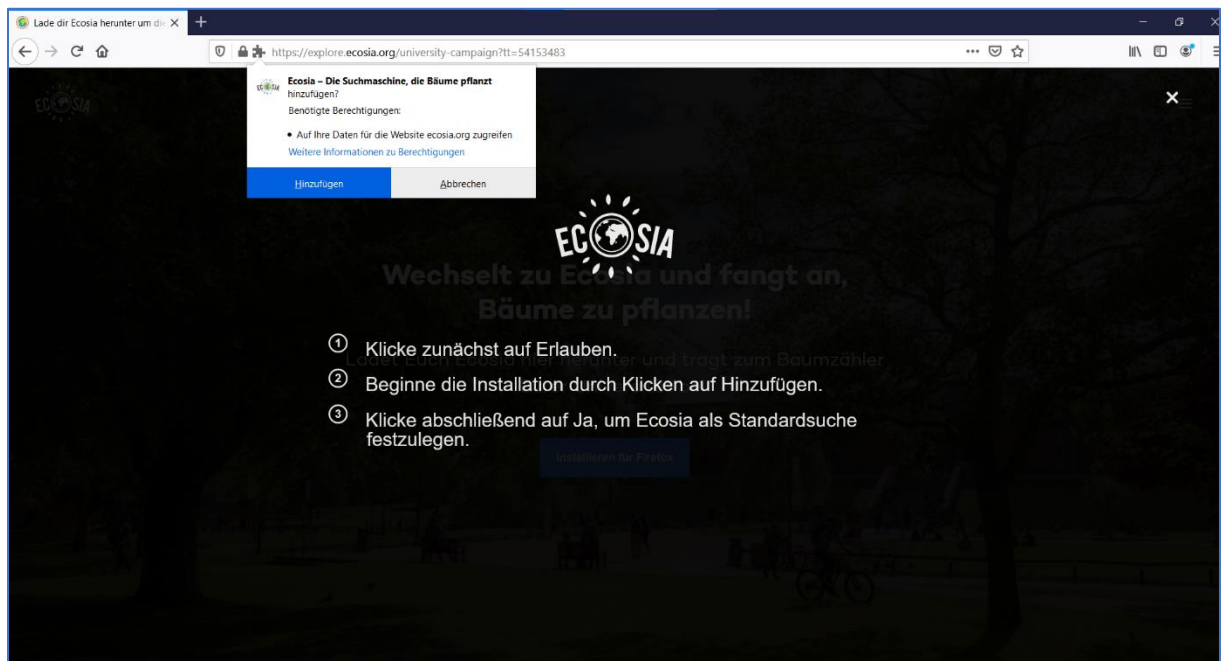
Lade dir Ecosia herunter um di

https://explore.ecosia.org/university-campaign?tt=54153483

Ecosia – Die Suchmaschine, die Bäume pflanzt hinzufügen?

Benötigte Berechtigungen:

• Auf Ihre Daten für die Website ecosia.org zugreifen

Weitere Informationen zu Berechtigungen

Hinzufügen

Abbrechen

ECOSIA

Wechselt zu Ecosia und fangt an, Bäume zu pflanzen!

① Klicke zunächst auf Erlauben.

② Beginne die Installation durch Klicken auf Hinzufügen.

③ Klicke abschließend auf Ja, um Ecosia als Standardsuche festzulegen.

Installieren für Firefox